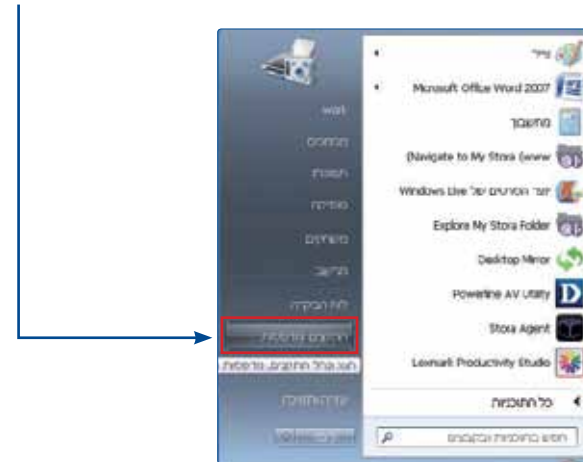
צייר
Microsoft Office Word 2007
מחשבון
(Navigate to My Stora (www
יוצר הסרטים של Windows Live
Explore My Stora Folder
Desktop Mirror
Powerline AV Utility
Stora Agent
Lexmark Productivity Studio
כל התוכניות
חפש בתוכניות ובקבצים

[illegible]
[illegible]
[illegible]
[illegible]
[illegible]
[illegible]
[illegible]
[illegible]
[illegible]
הצג/נהל התקנים ומדפסות
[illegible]
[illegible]